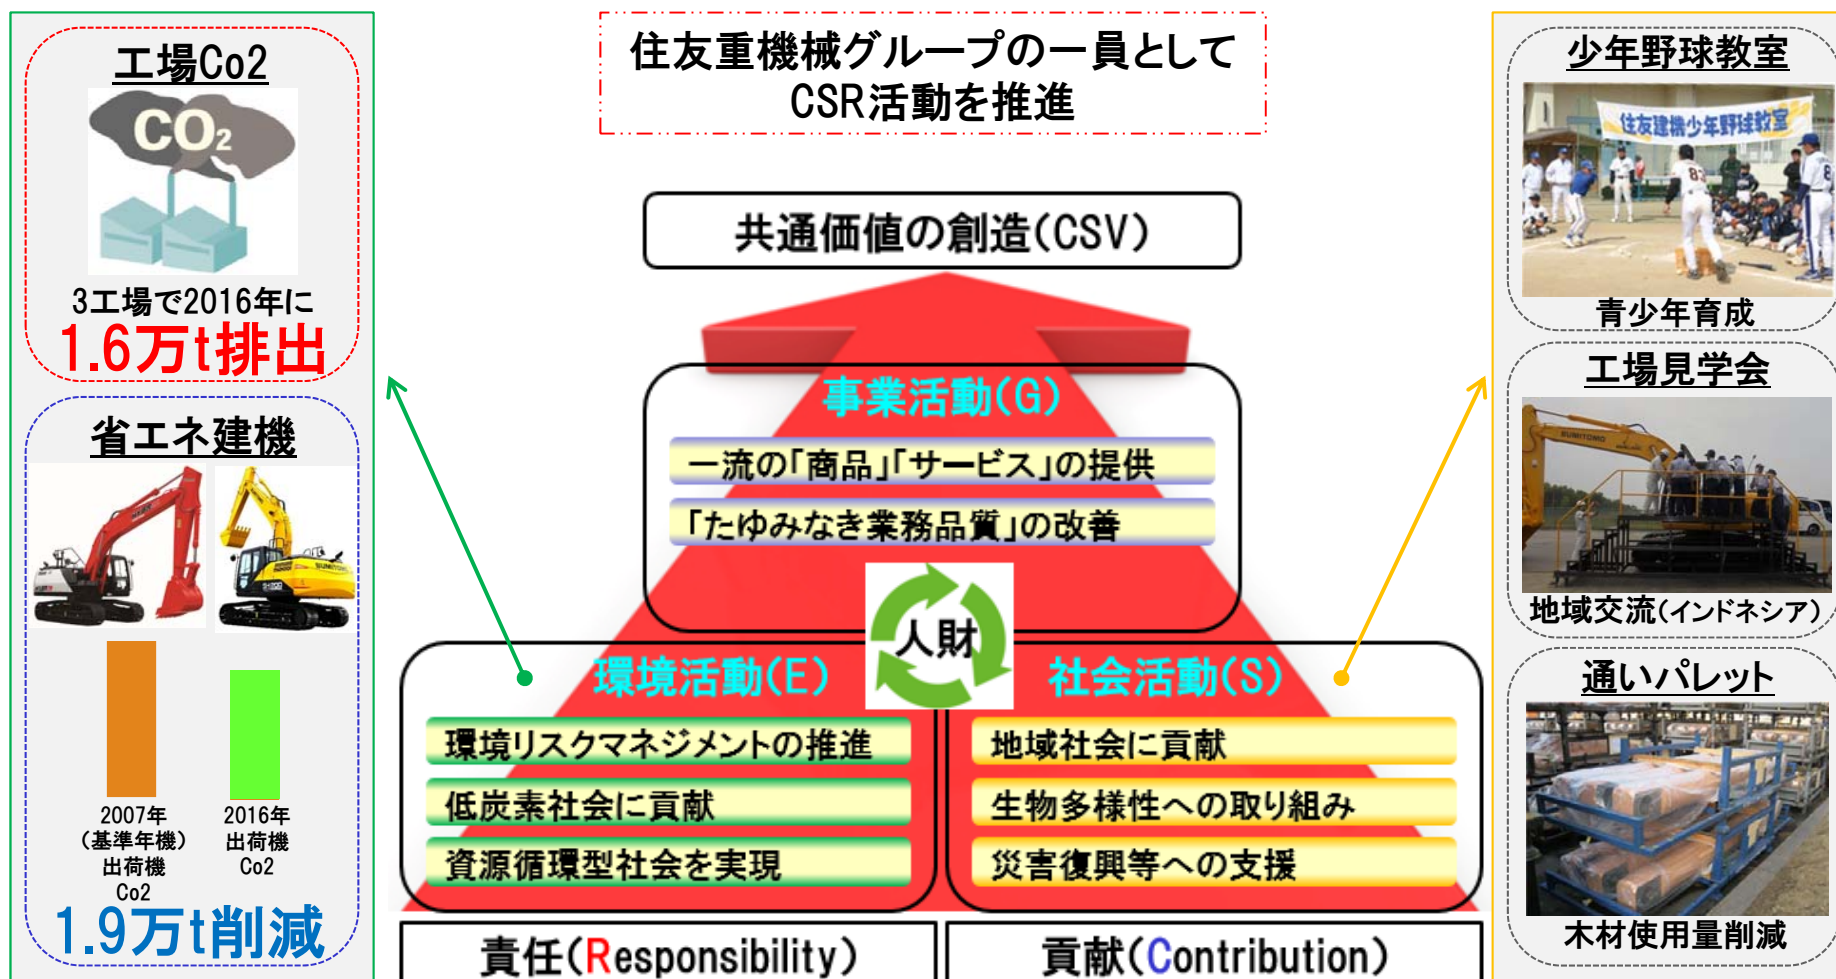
工場Co2

$CO_2$

3工場で2016年に
1.6万t排出

省エネ建機

2007年
(基準年機)
出荷機
Co2

2016年
出荷機
Co2

1.9万t削減

住友重機械グループの一員として
CSR活動を推進

共通価値の創造(CSV)

事業活動(G)

一流の「商品」「サービス」の提供

「たゆみなき業務品質」の改善

人財

環境活動(E)

環境リスクマネジメントの推進

低炭素社会に貢献

資源循環型社会を実現

社会活動(S)

地域社会に貢献

生物多様性への取り組み

災害復興等への支援

責任(Responsibility)

貢献(Contribution)

少年野球教室

住友建機少年野球教室

青少年育成

工場見学会

地域交流(インドネシア)

通いパレット

木材使用量削減